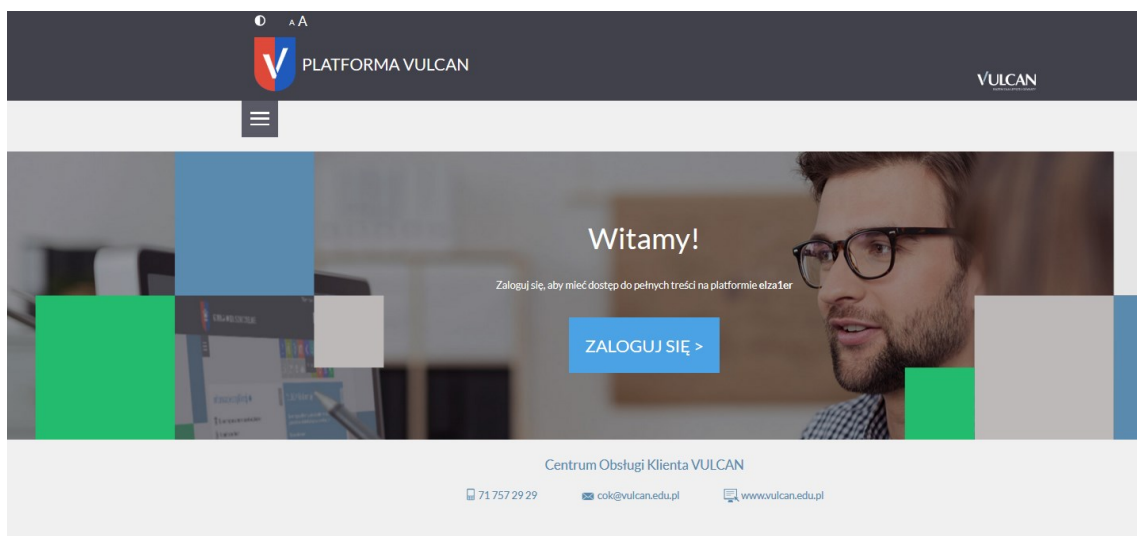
A A

V PLATFORMA VULCAN

VULCAN

Witamy!

Zaloguj się, aby mieć dostęp do pełnych treści na platformie elza1er

ZALOGUJ SIĘ >

Centrum Obsługi Klienta VULCAN

71 757 29 29 cok@vulcan.edu.pl www.vulcan.edu.pl